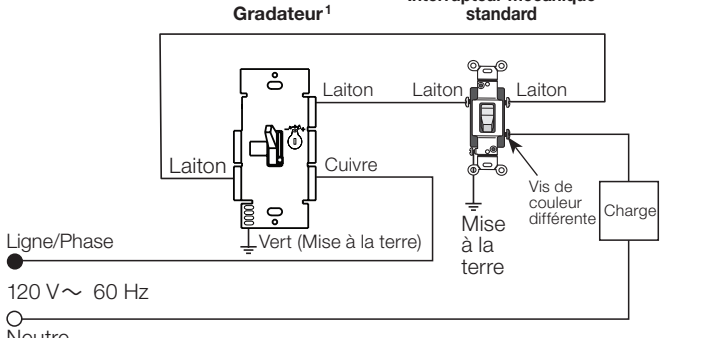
Gradateur$^1$

Interrupteur mécanique standard

Laiton

Laiton

Laiton

Laiton

Cuivre

Vis de couleur différente

Charge

Mise à la terre

Vert (Mise à la terre)

Ligne/Phase

120 V$\sim$ 60 Hz

Neutre